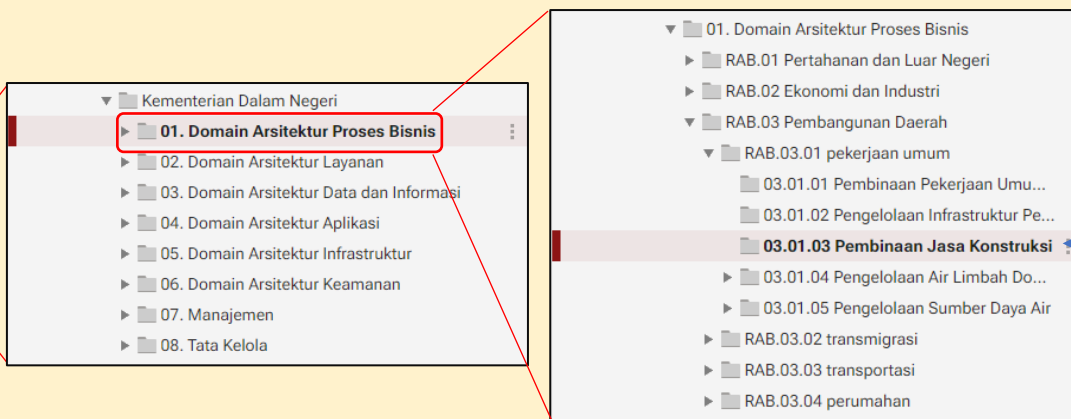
Kementerian Dalam Negeri
01. Domain Arsitektur Proses Bisnis
02. Domain Arsitektur Layanan
03. Domain Arsitektur Data dan Informasi
04. Domain Arsitektur Aplikasi
05. Domain Arsitektur Infrastruktur
06. Domain Arsitektur Keamanan
07. Manajemen
08. Tata Kelola

01. Domain Arsitektur Proses Bisnis
RAB.01 Pertahanan dan Luar Negeri
RAB.02 Ekonomi dan Industri
RAB.03 Pembangunan Daerah
RAB.03.01 pekerjaan umum
03.01.01 Pembinaan Pekerjaan Umu...
03.01.02 Pengelolaan Infrastruktur Pe...
03.01.03 Pembinaan Jasa Konstruksi
03.01.04 Pengelolaan Air Limbah Do...
03.01.05 Pengelolaan Sumber Daya Air
RAB.03.02 transmigrasi
RAB.03.03 transportasi
RAB.03.04 perumahan